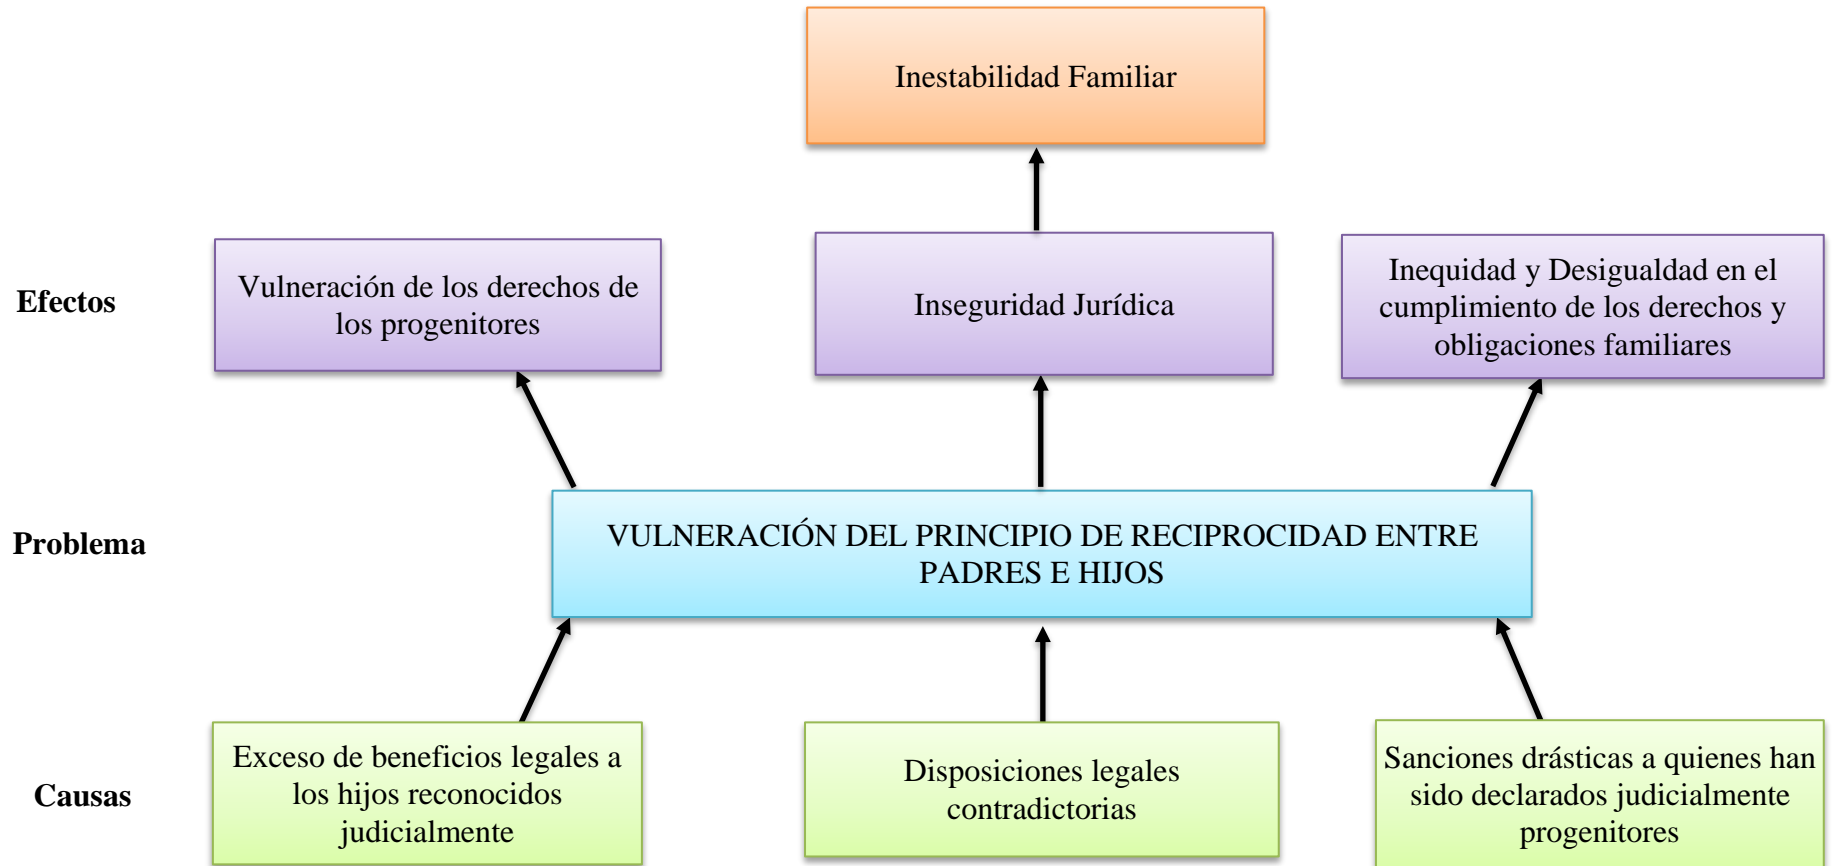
Inestabilidad Familiar

Efectos

Vulneración de los derechos de los progenitores

Inseguridad Jurídica

Inequidad y Desigualdad en el cumplimiento de los derechos y obligaciones familiares

Problema

VULNERACIÓN DEL PRINCIPIO DE RECIPROCIDAD ENTRE PADRES E HIJOS

Causas

Exceso de beneficios legales a los hijos reconocidos judicialmente

Disposiciones legales contradictorias

Sanciones drásticas a quienes han sido declarados judicialmente progenitores